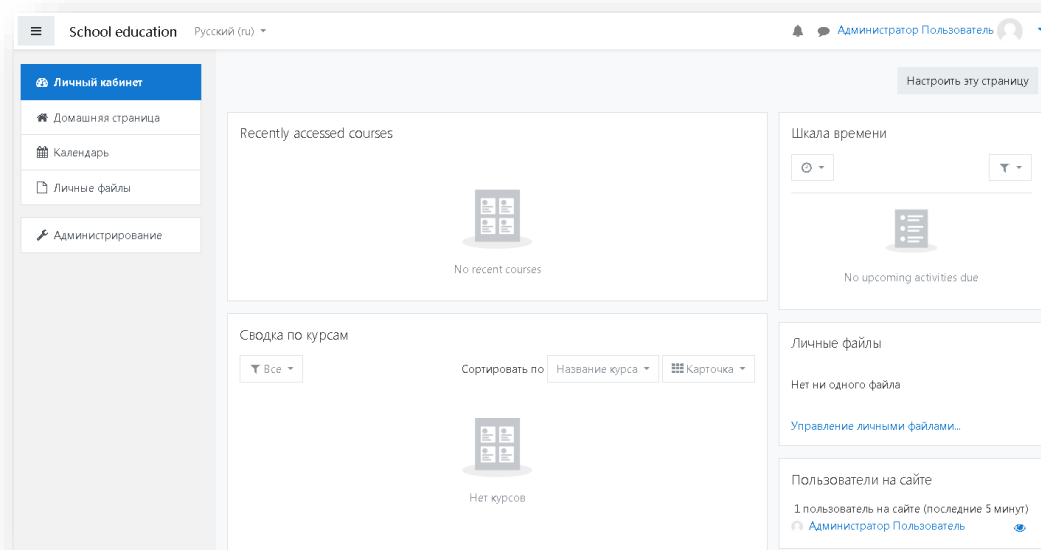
School education Русский (ru)

Администратор Пользователь

Личный кабинет
Домашняя страница
Календарь
Личные файлы

Администрирование

Настроить эту страницу

Recently accessed courses

No recent courses

Шкала времени

No upcoming activities due

Сводка по курсам

Все

Сортировать по Название курса

Карточка

Нет курсов

Личные файлы

Нет ни одного файла

Управление личными файлами...

Пользователи на сайте

1 пользователь на сайте (последние 5 минут)

Администратор Пользователь